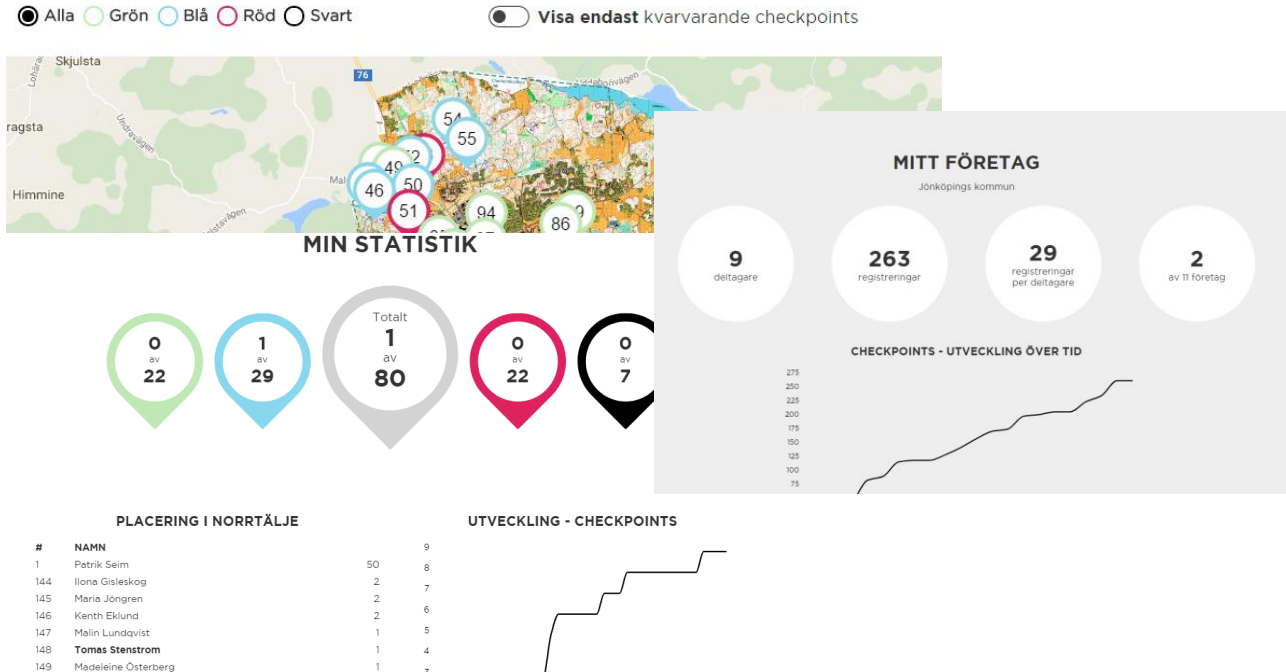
Alla Grön Blå Röd Svart

Visa endast kvarvarande checkpoints

Skjulsta
76
ragsta
Himmine
54
55
49
46
50
51
94
86

MIN STATISTIK

0 av 22

1 av 29

Totalt 1 av 80

0 av 22

0 av 7

MITT FÖRETAG

Jönköpings kommun

9 deltagare

263 registreringar

29 registreringar per deltagare

2 av 11 företag

CHECKPOINTS - UTVECKLING ÖVER TID

275
250
225
200
175
150
125
100
75

PLACERING I NORRTÄLJE

| # | NAMN | |
|---|---|---|
| 1 | Patrik Seim | 50 |
| 144 | Ilona Gisleskog | 2 |
| 145 | Maria Jöngren | 2 |
| 146 | Kenth Eklund | 2 |
| 147 | Malin Lundqvist | 1 |
| 148 | **Tomas Stenstrom** | 1 |
| 149 | Madeleine Österberg | 1 |

UTVECKLING - CHECKPOINTS

9
8
7
6
5
4
3